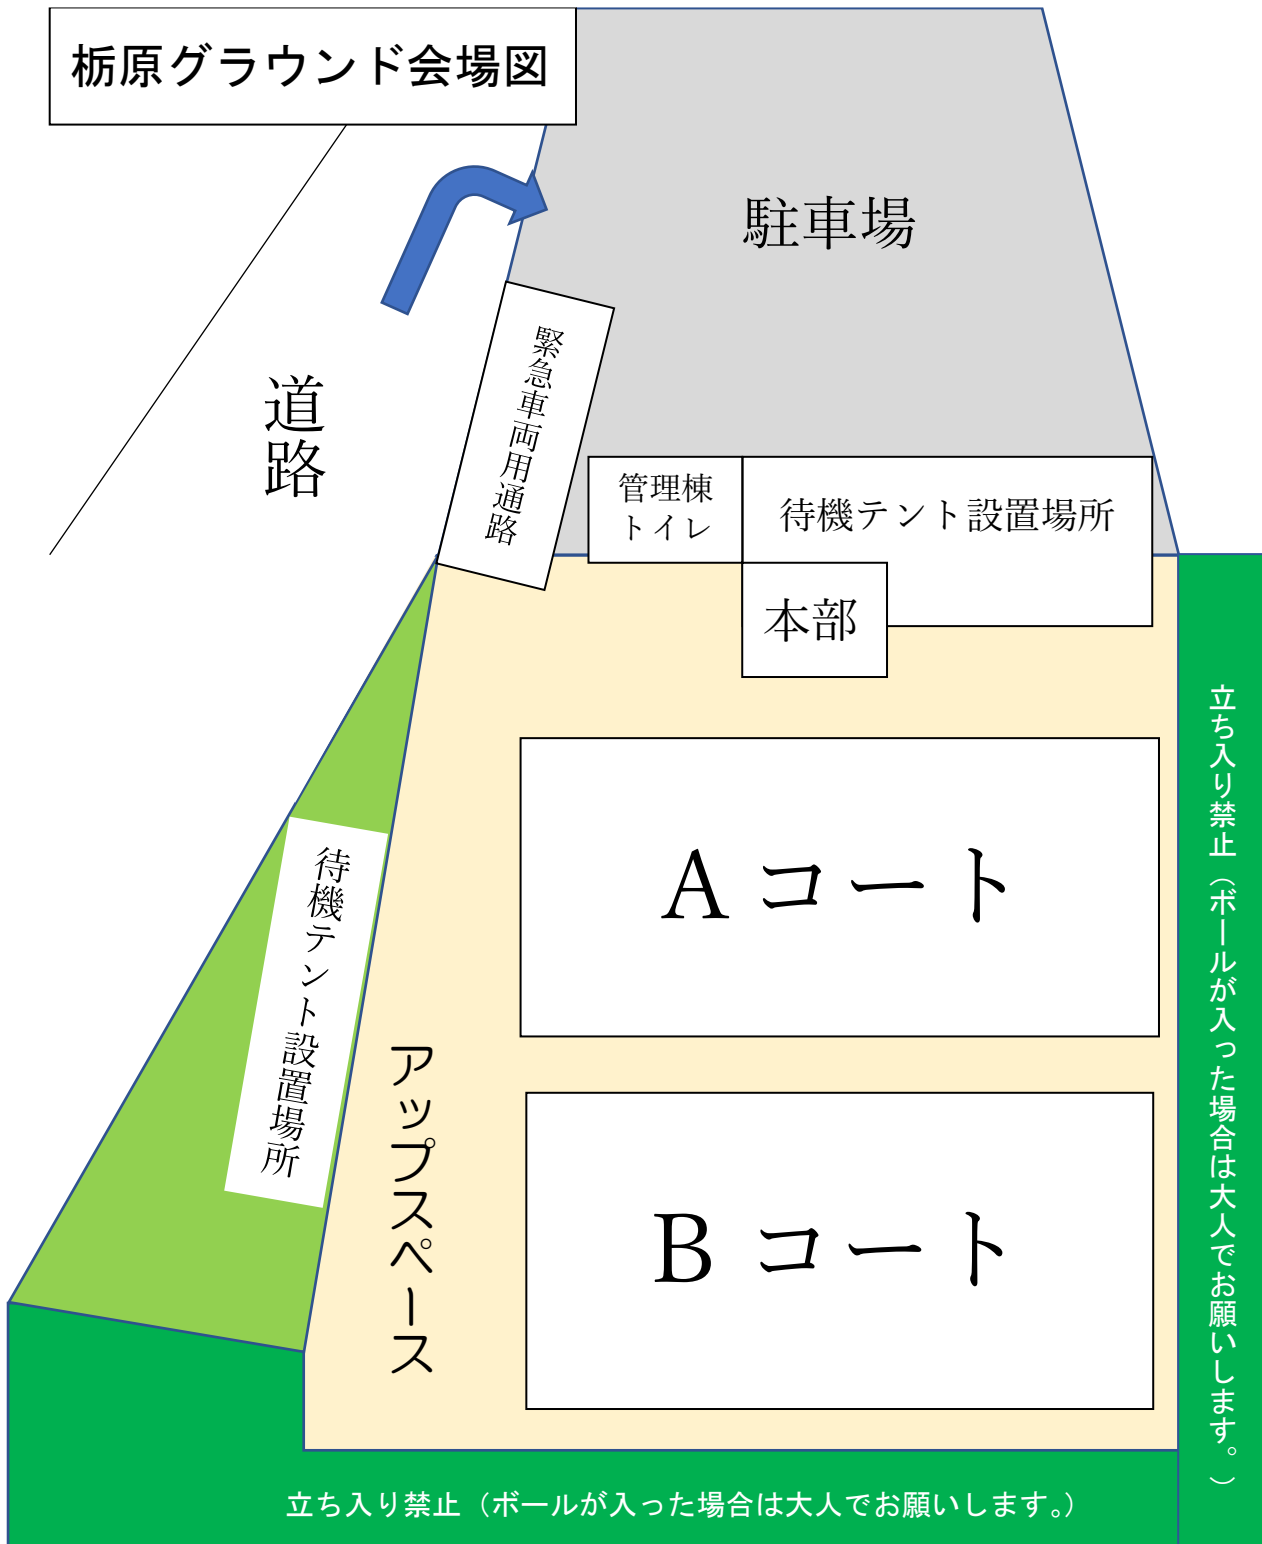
栃原グラウンド会場図

駐車場

道路

緊急車両用通路

管理棟
トイレ

待機テント設置場所

本部

立ち入り禁止（ボールが入った場合は大人でお願いします。）

待機テント設置場所

Aコート

アップスペース

Bコート

立ち入り禁止（ボールが入った場合は大人でお願いします。）